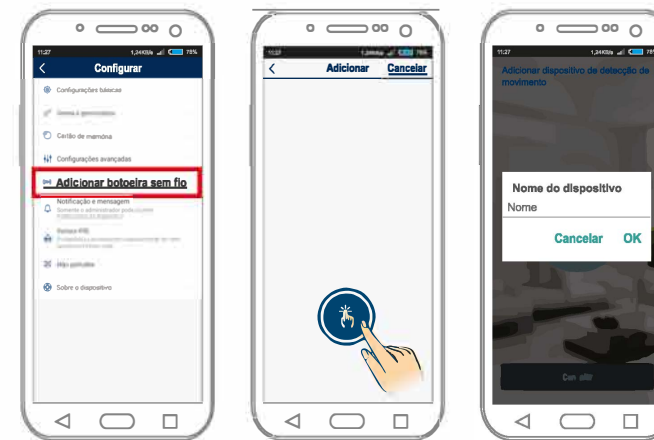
11:27 1,24KB/s 78%

Configurar

Configurações básicas

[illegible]

Cartão de memória

Configurações avançadas

Adicionar botoeira sem fio

Notificação e mensagem
Somente o administrador pode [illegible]

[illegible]

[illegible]

Sobre o dispositivo

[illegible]

Adicionar

Cancelar

11:27 1,24KB/s

Adicionar dispositivo de detecção de movimento

Nome do dispositivo
Nome
Cancelar OK

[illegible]